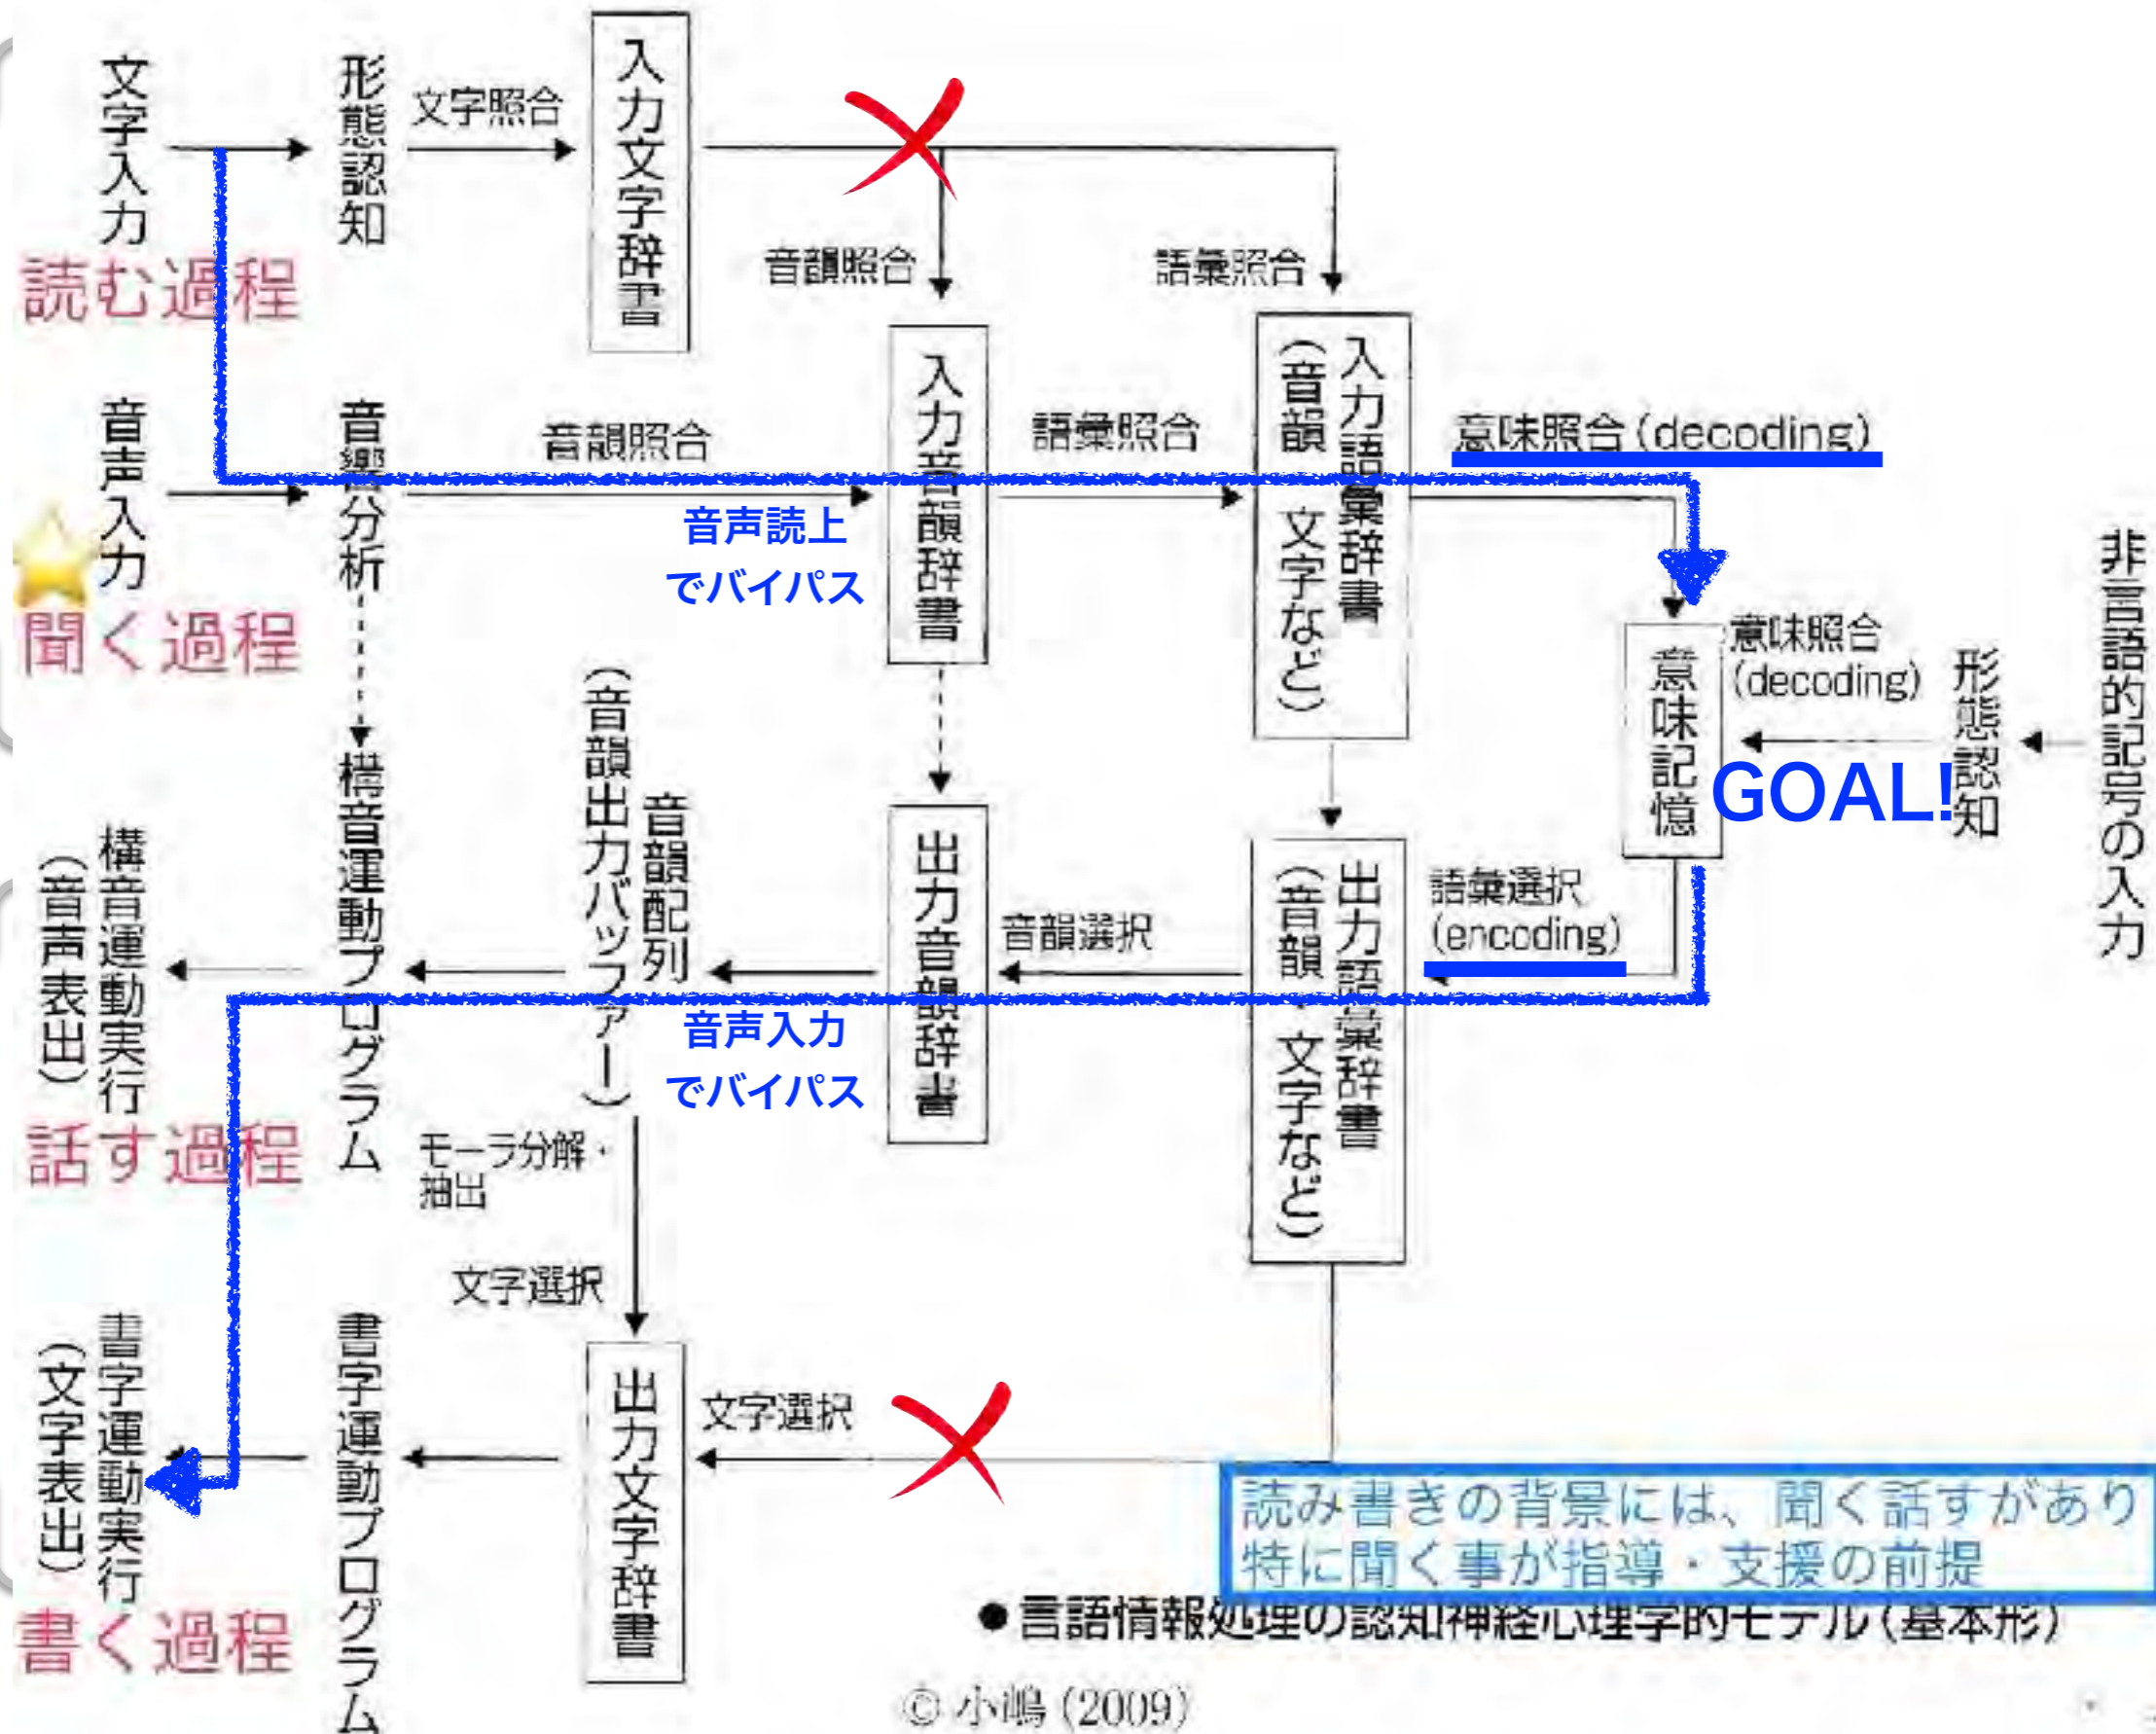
文字入力
形態認知
文字照合
入力文字辞書
音韻照合
語彙照合
読む過程
音声入力
音響分析
音韻照合
入力音韻辞書
語彙照合
入力語彙辞書（音韻・文字など）
意味照合（decoding）
音声読上でバイパス
聞く過程
意味照合（decoding）
意味記憶
GOAL!
形態認知
非言語的記号の入力
構音運動プログラム
（音韻出力バッファー）
音韻配列
出力音韻辞書
音韻選択
出力語彙辞書（音韻・文字など）
語彙選択（encoding）
構音運動実行（音声表出）
音声入力でバイパス
話す過程
モーラ分解・抽出
文字選択
書字運動実行（文字表出）
書字運動プログラム
出力文字辞書
文字選択
書く過程
読み書きの背景には、聞く話すがあり
特に聞く事が指導・支援の前提
●言語情報処理の認知神経心理学的モデル（基本形）
© 小嶋（2009）